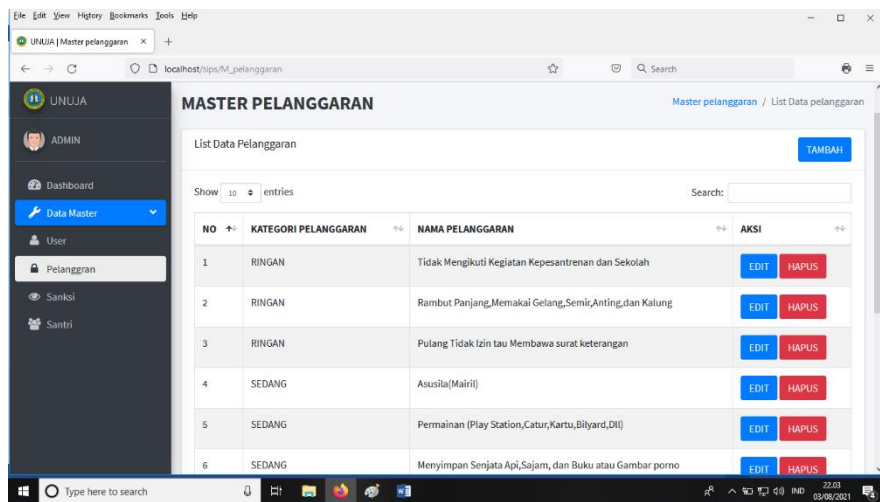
File Edit View History Bookmarks Tools Help

UNUJA | Master pelanggaran ×  +

localhost/sips/M_pelanggaran

Search

UNUJA

ADMIN

Dashboard

Data Master

User

Pelanggran

Sanksi

Santri

MASTER PELANGGARAN

Master pelanggaran / List Data pelanggaran

List Data Pelanggaran

TAMBAH

Show 10 entries

Search:

| NO | KATEGORI PELANGGARAN | NAMA PELANGGARAN | AKSI |
|---|---|---|---|
| 1 | RINGAN | Tidak Mengikuti Kegiatan Kepesantrenan dan Sekolah | EDIT HAPUS |
| 2 | RINGAN | Rambut Panjang,Memakai Gelang,Semir,Anting,dan Kalung | EDIT HAPUS |
| 3 | RINGAN | Pulang Tidak Izin tau Membawa surat keterangan | EDIT HAPUS |
| 4 | SEDANG | Asusila(Mairil) | EDIT HAPUS |
| 5 | SEDANG | Permainan (Play Station,Catur,Kartu,Bilyard,Dll) | EDIT HAPUS |
| 6 | SEDANG | Menyimpan Senjata Api,Sajam, dan Buku atau Gambar porno | EDIT HAPUS |

Type here to search

IND 22.03 03/08/2021